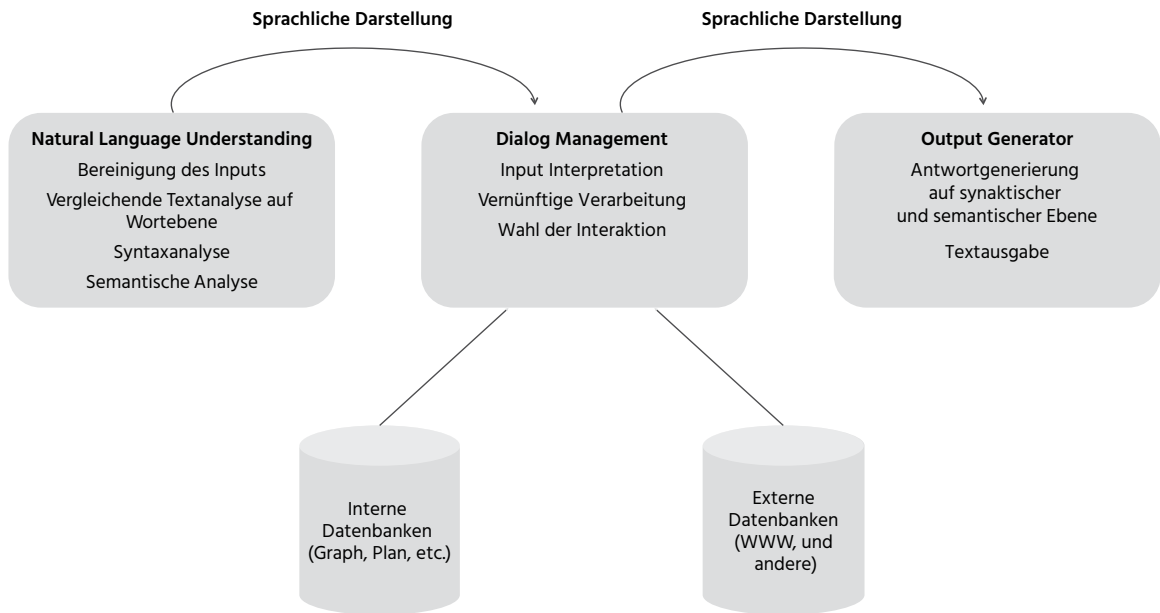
Sprachliche Darstellung

Sprachliche Darstellung

Natural Language Understanding
Bereinigung des Inputs
Vergleichende Textanalyse auf Wortebene
Syntaxanalyse
Semantische Analyse

Dialog Management
Input Interpretation
Vernünftige Verarbeitung
Wahl der Interaktion

Output Generator
Antwortgenerierung auf synaktischer und semantischer Ebene
Textausgabe

Interne Datenbanken (Graph, Plan, etc.)

Externe Datenbanken (WWW, und andere)